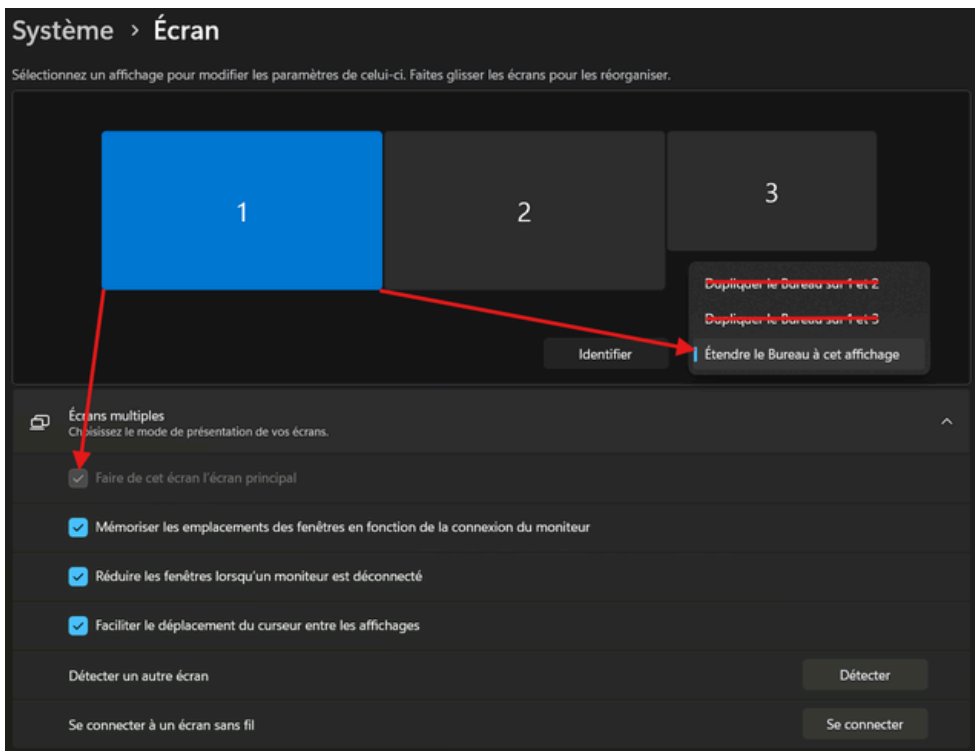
Système › Écran

Sélectionnez un affichage pour modifier les paramètres de celui-ci. Faites glisser les écrans pour les réorganiser.

1

2

3

Dupliquer le Bureau sur 1 et 2

Dupliquer le Bureau sur 1 et 3

Identifier

Étendre le Bureau à cet affichage

Écrans multiples
Choisissez le mode de présentation de vos écrans.

Faire de cet écran l'écran principal

Mémoriser les emplacements des fenêtres en fonction de la connexion du moniteur

Réduire les fenêtres lorsqu'un moniteur est déconnecté

Faciliter le déplacement du curseur entre les affichages

Détecter un autre écran

Détecter

Se connecter à un écran sans fil

Se connecter